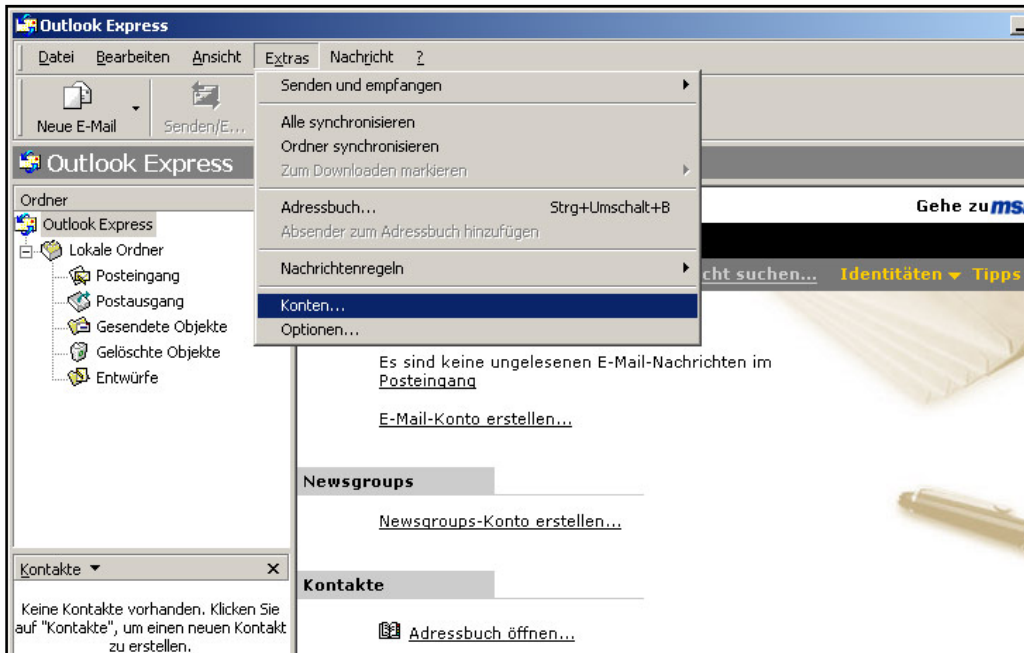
Outlook Express

Datei Bearbeiten Ansicht Extras Nachricht ?

Neue E-Mail Senden/E...

Outlook Express

Ordner

Outlook Express
Lokale Ordner
Posteingang
Postausgang
Gesendete Objekte
Gelöschte Objekte
Entwürfe

Senden und empfangen
Alle synchronisieren
Ordner synchronisieren
Zum Downloaden markieren
Adressbuch... Strg+Umschalt+B
Absender zum Adressbuch hinzufügen
Nachrichtenregeln
Konten...
Optionen...

Gehe zu ms

cht suchen... Identitäten Tipps

Es sind keine ungelesenen E-Mail-Nachrichten im Posteingang

E-Mail-Konto erstellen...

Newsgroups

Newsgroups-Konto erstellen...

Kontakte

Adressbuch öffnen...

Kontakte ×

Keine Kontakte vorhanden. Klicken Sie auf "Kontakte", um einen neuen Kontakt zu erstellen.